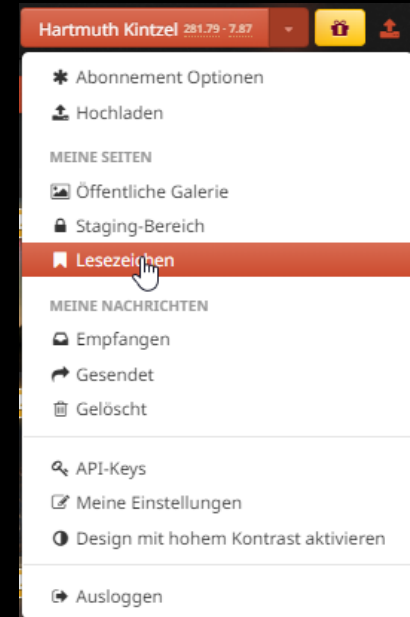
Hartmuth Kintzel 281.79 · 7.87

Abonnement Optionen
Hochladen

MEINE SEITEN
Öffentliche Galerie
Staging-Bereich
Lesezeichen

MEINE NACHRICHTEN
Empfangen
Gesendet
Gelöscht

API-Keys
Meine Einstellungen
Design mit hohem Kontrast aktivieren

Ausloggen